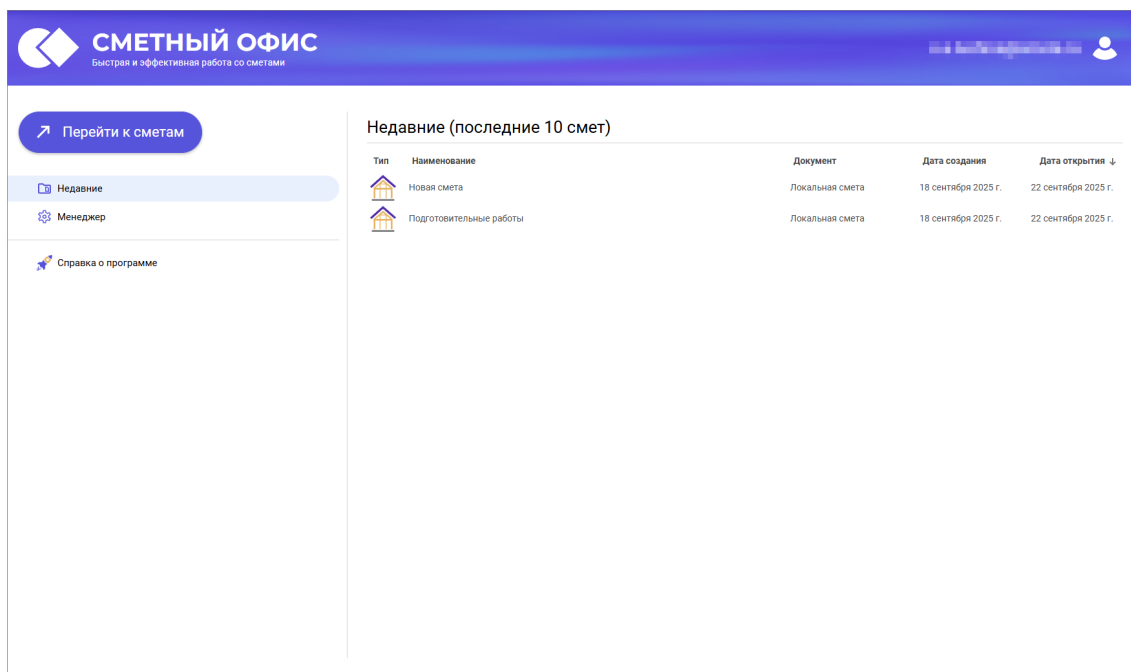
СМЕТНЫЙ ОФИС
Быстрая и эффективная работа со сметами

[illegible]

↗ Перейти к сметам

Недавние
Менеджер

Справка о программе

Недавние (последние 10 смет)

| Тип | Наименование | Документ | Дата создания | Дата открытия ↓ |
|---|---|---|---|---|
| | Новая смета | Локальная смета | 18 сентября 2025 г. | 22 сентября 2025 г. |
| | Подготовительные работы | Локальная смета | 18 сентября 2025 г. | 22 сентября 2025 г. |